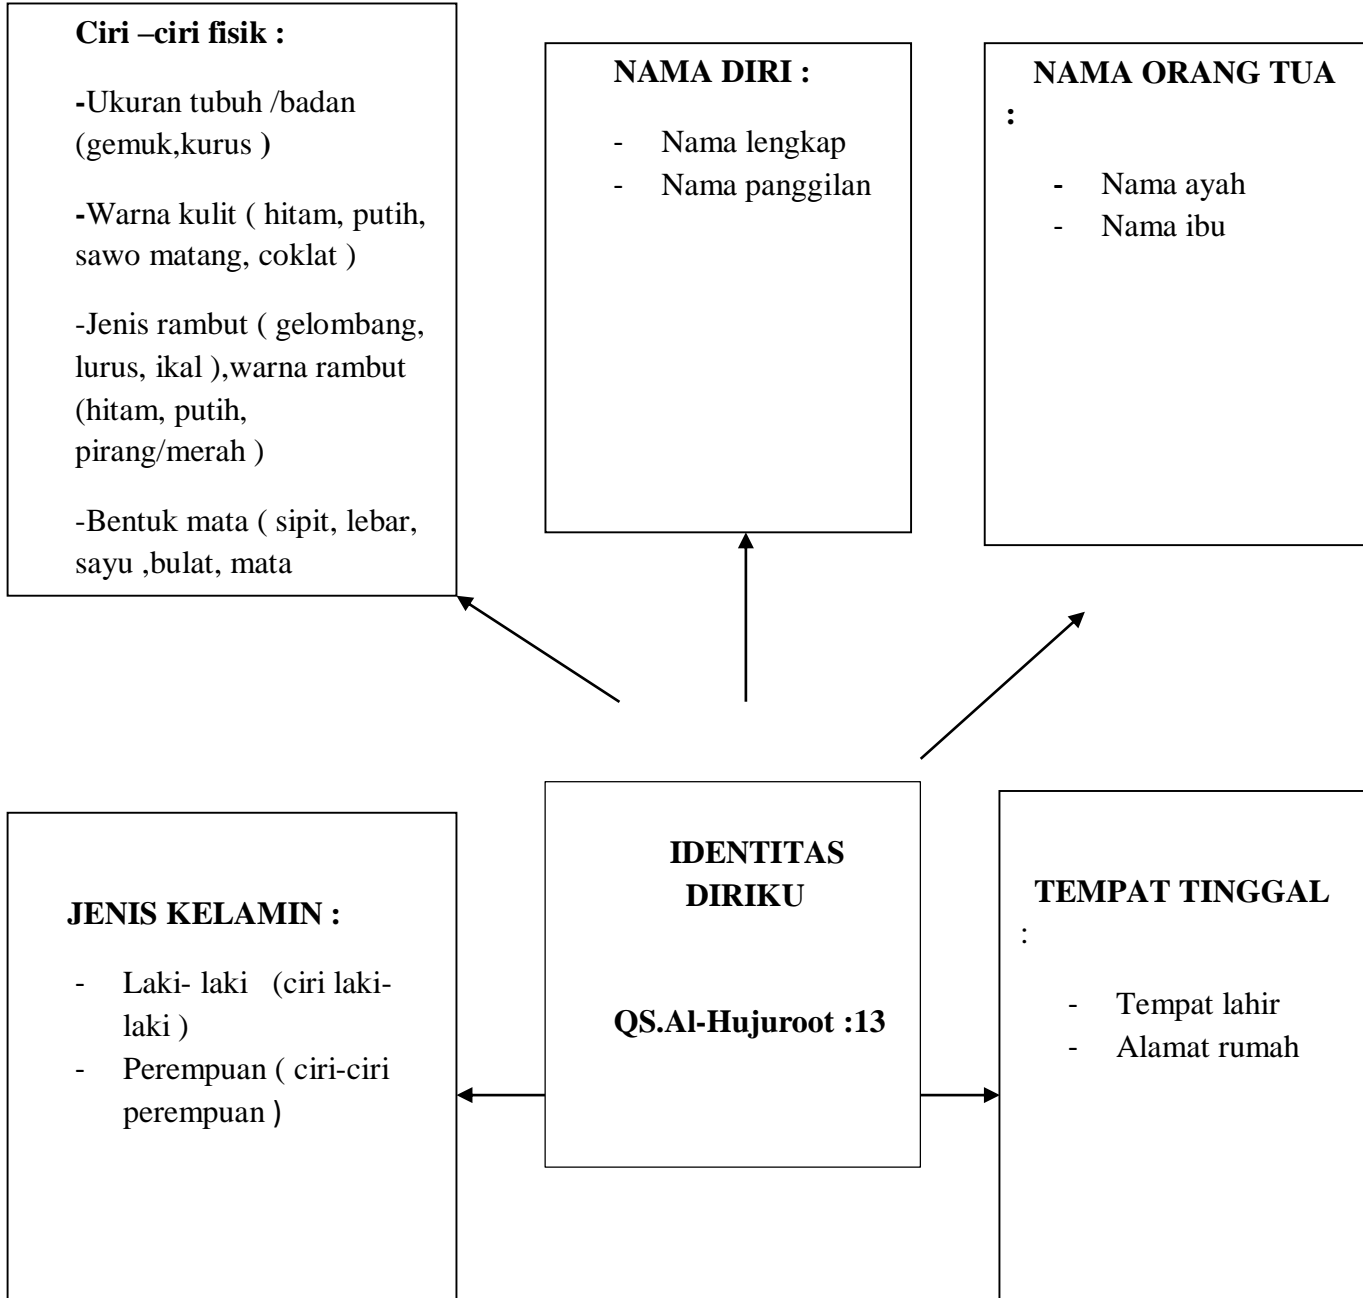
**Ciri –ciri fisik :**

-Ukuran tubuh /badan (gemuk,kurus )

-Warna kulit ( hitam, putih, sawo matang, coklat )

-Jenis rambut ( gelombang, lurus, ikal ),warna rambut (hitam, putih, pirang/merah )

-Bentuk mata ( sipit, lebar, sayu ,bulat, mata

**NAMA DIRI :**

- Nama lengkap
- Nama panggilan

**NAMA ORANG TUA :**

- Nama ayah
- Nama ibu

**JENIS KELAMIN :**

- Laki- laki (ciri laki-laki )
- Perempuan ( ciri-ciri perempuan )

**IDENTITAS DIRIKU**

**QS.Al-Hujuroot :13**

**TEMPAT TINGGAL** :

- Tempat lahir
- Alamat rumah